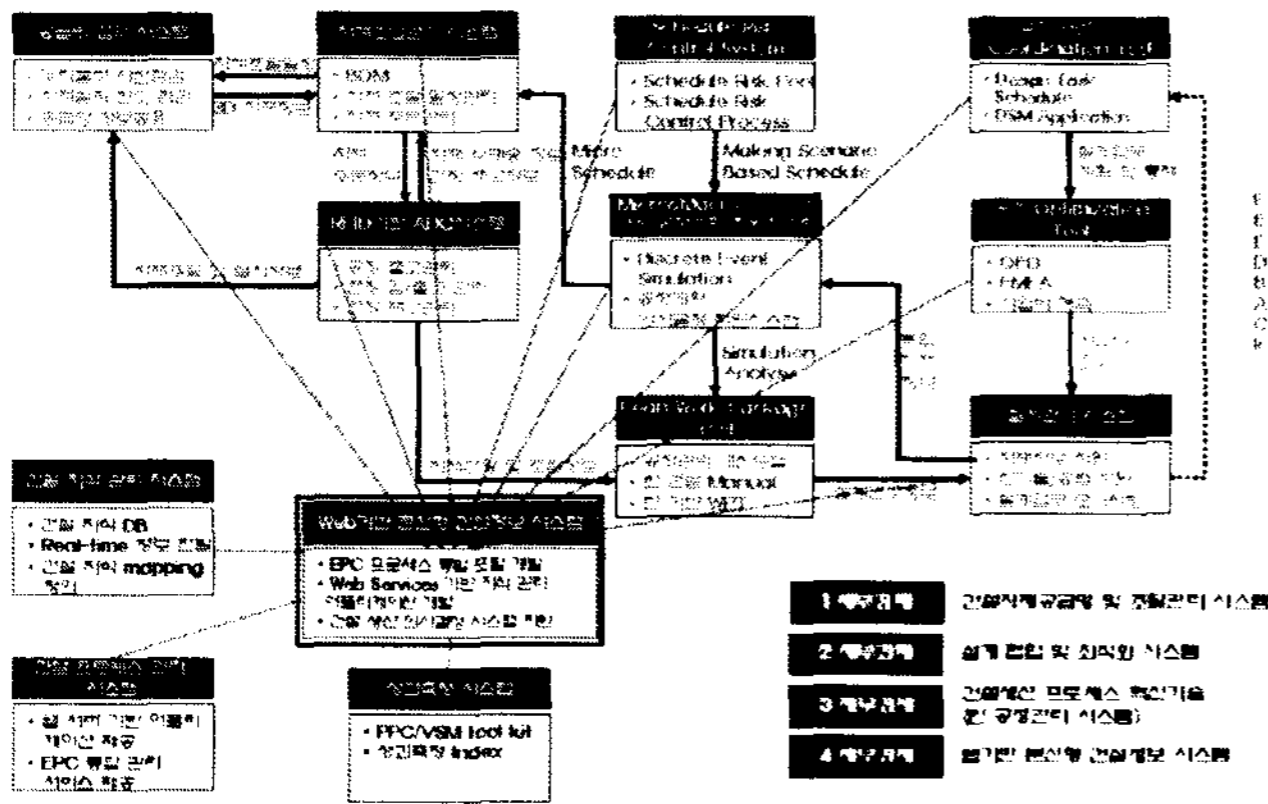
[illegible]

• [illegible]
• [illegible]
• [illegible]

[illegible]

• BOM
• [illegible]
• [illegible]

Schedule Risk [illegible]

• Schedule Risk Tool
• Schedule Risk Control Process

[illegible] Coordination tool

• Design Task Schedule
• DSM Application

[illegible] Macro Schedule

Making Scenario Based Schedule

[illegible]

• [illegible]
• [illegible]
• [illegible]

• Discrete Event Simulation
• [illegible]
• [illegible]

• QFD
• FMEA
• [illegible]

Simulation Analysis

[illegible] Work Package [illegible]

• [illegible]
• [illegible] Manual
• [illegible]

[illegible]

• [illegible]
• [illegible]
• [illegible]

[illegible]

• 건설 지식 DB
• Real-time 정보 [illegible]
• 건설 지식 mapping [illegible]

Web기반 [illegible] 건설정보 시스템

• EPC 프로세스 통합 포털 개발
• Web Services 기반 지식 관리 어플리케이션 개발
• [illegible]

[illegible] 시스템

• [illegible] 어플리케이션 적용
• EPC 통합 관리 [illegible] 활용

성과측정 시스템

• PPC/VSM tool kit
• 성과측정 Index

1 세부과제 | 건설자재공급망 및 현장관리 시스템
2 세부과제 | 설계 통합 및 최적화 시스템
3 세부과제 | 건설생산 프로세스 혁신기술 (린 공정관리 시스템)
4 세부과제 | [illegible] 건설정보 시스템